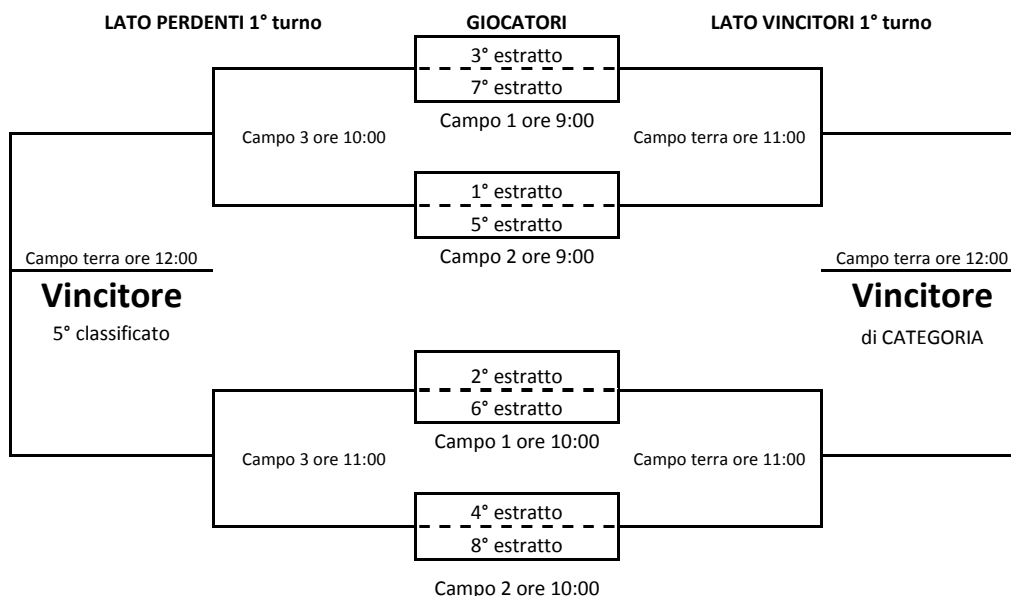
LATO PERDENTI 1° turno

GIOCATORI

LATO VINCITORI 1° turno

3° estratto
7° estratto
Campo 1 ore 9:00

Campo 3 ore 10:00

Campo terra ore 11:00

1° estratto
5° estratto
Campo 2 ore 9:00

Campo terra ore 12:00
Vincitore
5° classificato

Campo terra ore 12:00
Vincitore
di CATEGORIA

2° estratto
6° estratto
Campo 1 ore 10:00

Campo 3 ore 11:00

Campo terra ore 11:00

4° estratto
8° estratto
Campo 2 ore 10:00